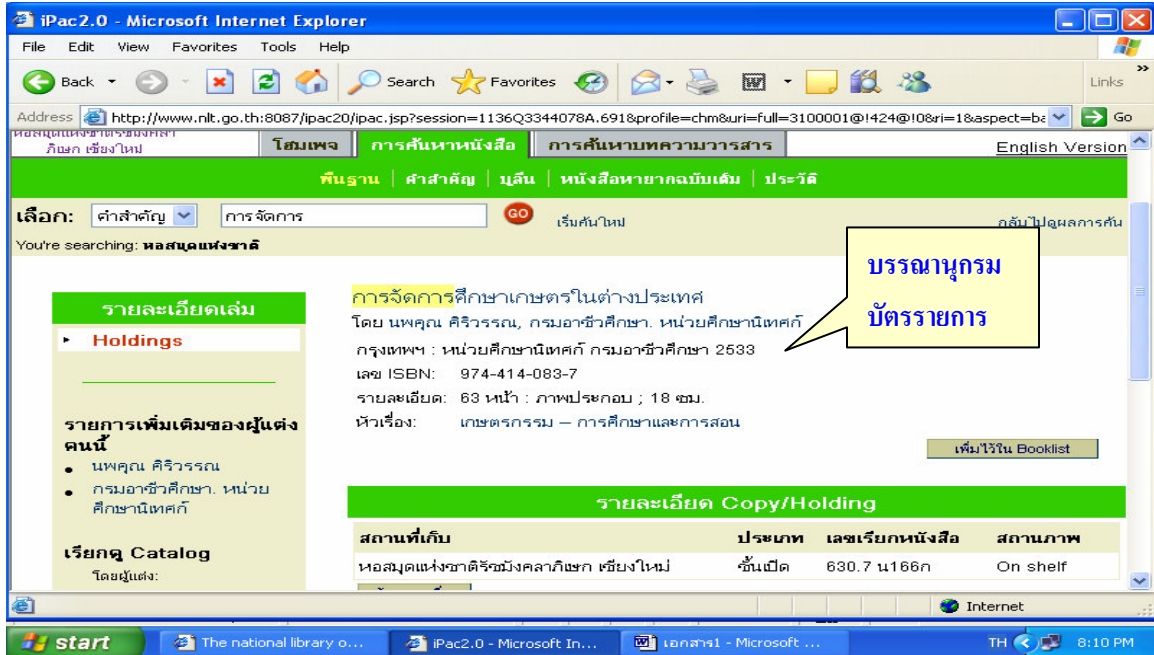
iPac2.0 - Microsoft Internet Explorer

File Edit View Favorites Tools Help

Back Search Favorites Links

Address http://www.nlt.go.th:8087/ipac20/ipac.jsp?session=1136Q3344078A.691&profile=chm&uri=full=3100001@!424@!0&ri=1&aspect=ba Go

หอสมุดแห่งชาติรัชมังคลาภิษก เชียงใหม่

โฮมเพจ การค้นหาหนังสือ การค้นหาบทความวารสาร English Version

พื้นฐาน | คำสำคัญ | บูลีน | หนังสือหายากฉบับเต็ม | ประวัติ

เลือก: คำสำคัญ การจัดการ GO เริ่มค้นใหม่ กลับไปดูผลการค้น

You're searching: หอสมุดแห่งชาติ

บรรณานุกรม

บัตรรายการ

รายละเอียดเล่ม

Holdings

การจัดการศึกษาเกษตรในต่างประเทศ

โดย นพคุณ ศิริวรรณ, กรมอาชีวศึกษา. หน่วยศึกษานิเทศก์

กรุงเทพฯ : หน่วยศึกษานิเทศก์ กรมอาชีวศึกษา 2533

เลข ISBN: 974-414-083-7

รายละเอียด: 63 หน้า : ภาพประกอบ ; 18 ซม.

หัวเรื่อง: เกษตรกรรม -- การศึกษาและการสอน

เพิ่มไว้ใน Booklist

รายการเพิ่มเติมของผู้แต่งคนนี้

นพคุณ ศิริวรรณ

กรมอาชีวศึกษา. หน่วยศึกษานิเทศก์

เรียกดู Catalog

โดยผู้แต่ง:

รายละเอียด Copy/Holding

| สถานที่เก็บ | ประเภท | เลขเรียกหนังสือ | สถานภาพ |
|---|---|---|---|
| หอสมุดแห่งชาติรัชมังคลาภิษก เชียงใหม่ | ชั้นเปิด | 630.7 น166ก | On shelf |

Internet

start The national library o... iPac2.0 - Microsoft In... เอกสาร1 - Microsoft ... TH 8:10 PM